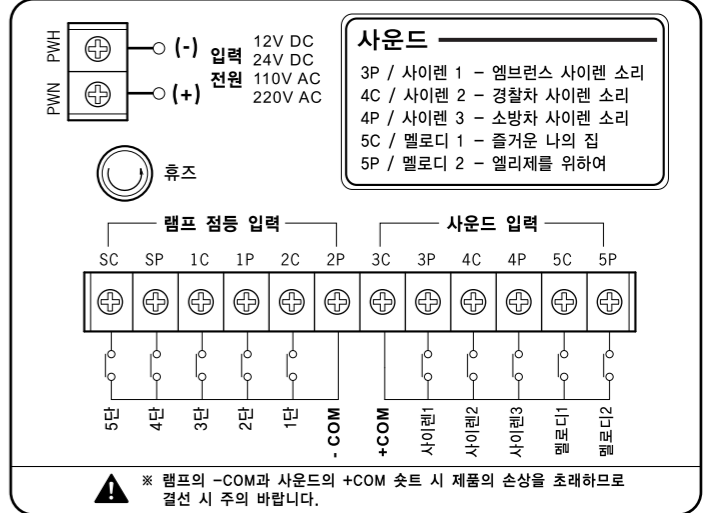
PWH
PWN
(-)
(+)
입력 전원
12V DC
24V DC
110V AC
220V AC

휴즈

사운드
3P / 사이렌 1 – 엠브런스 사이렌 소리
4C / 사이렌 2 – 경찰차 사이렌 소리
4P / 사이렌 3 – 소방차 사이렌 소리
5C / 멜로디 1 – 즐거운 나의 집
5P / 멜로디 2 – 엘리제를 위하여

램프 점등 입력
사운드 입력

SC SP 1C 1P 2C 2P 3C 3P 4C 4P 5C 5P

5단 4단 3단 2단 1단 - COM +COM 사이렌1 사이렌2 사이렌3 멜로디1 멜로디2

※ 램프의 −COM과 사운드의 +COM 숏트 시 제품의 손상을 초래하므로 결선 시 주의 바랍니다.